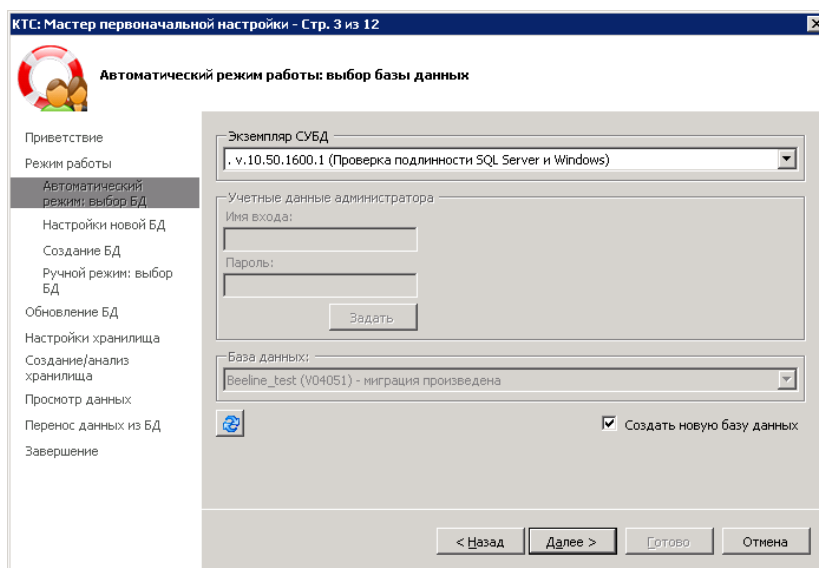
КТС: Мастер первоначальной настройки - Стр. 3 из 12

Автоматический режим работы: выбор базы данных

Приветствие
Режим работы
Автоматический режим: выбор БД
Настройки новой БД
Создание БД
Ручной режим: выбор БД
Обновление БД
Настройки хранилища
Создание/анализ хранилища
Просмотр данных
Перенос данных из БД
Завершение

Экземпляр СУБД
. v.10.50.1600.1 (Проверка подлинности SQL Server и Windows)

Учетные данные администратора
Имя входа:
Пароль:
Задать

База данных:
Beeline_test (V04051) - миграция произведена

Создать новую базу данных

< Назад
Далее >
Готово
Отмена